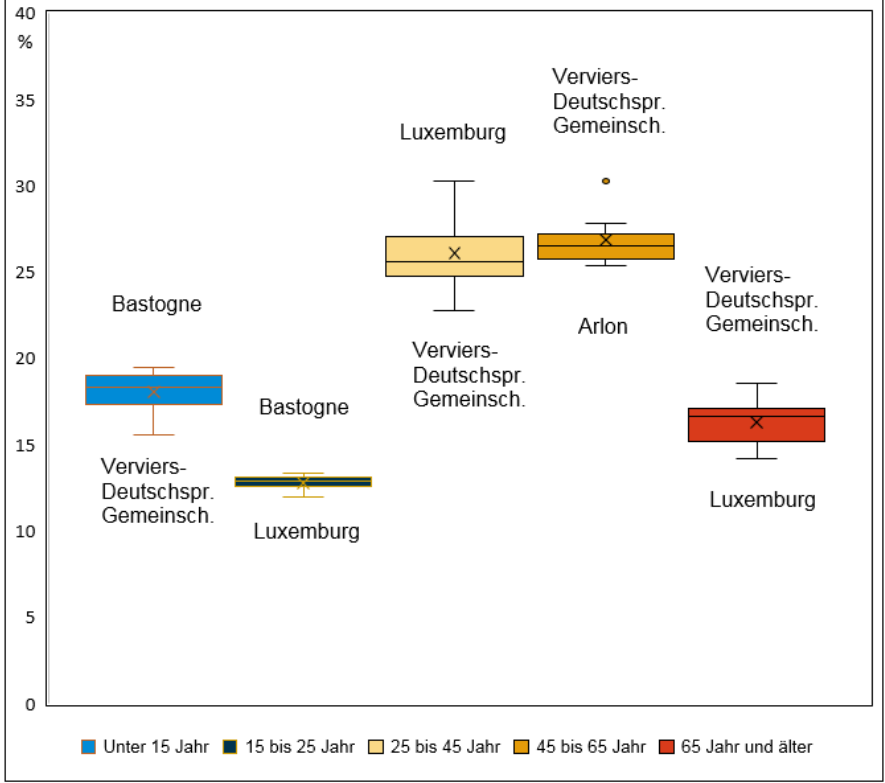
40
%
35
30
25
20
15
10
5
0

Bastogne

Verviers-
Deutschspr.
Gemeinsch.

Bastogne

Luxemburg

Luxemburg

Verviers-
Deutschspr.
Gemeinsch.

Verviers-
Deutschspr.
Gemeinsch.

Arlon

Verviers-
Deutschspr.
Gemeinsch.

Luxemburg

Unter 15 Jahr | 15 bis 25 Jahr | 25 bis 45 Jahr | 45 bis 65 Jahr | 65 Jahr und älter